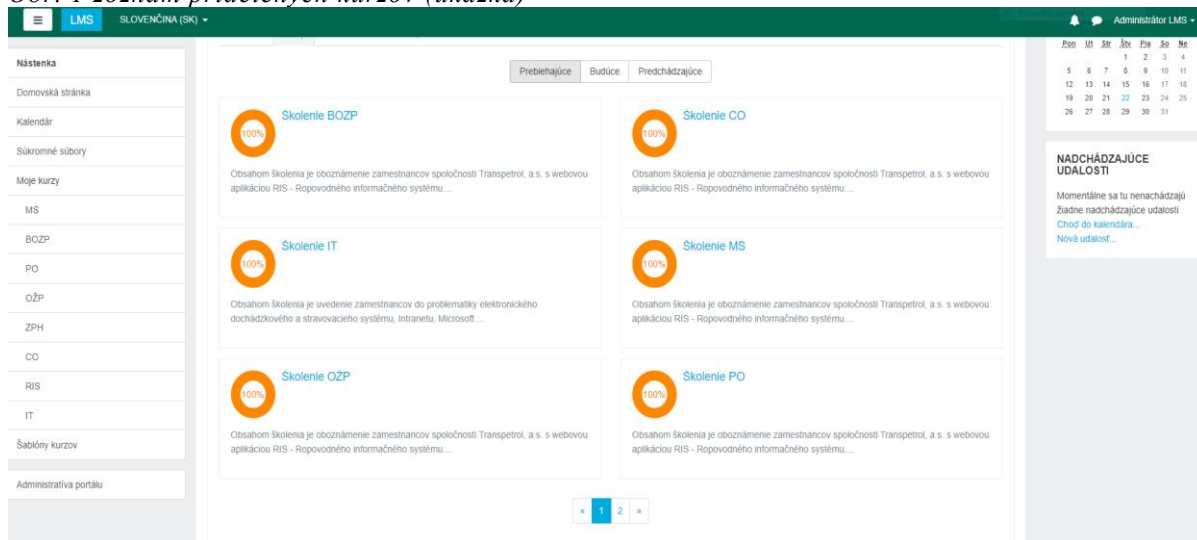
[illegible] zoznam pridelených kurzov (ukážka)

LMS
SLOVENČINA (SK)
Administrátor LMS

Nástenka
Domovská stránka
Kalendár
Súkromné súbory
Moje kurzy
MS
BOZP
PO
OŽP
ZPH
CO
RIS
IT
Šablóny kurzov
Administratíva portálu

Prebiehajúce
Budúce
Predchádzajúce

Školenie BOZP
100%
Obsahom školenia je oboznámenie zamestnancov spoločnosti Transpetrol, a.s. s webovou aplikáciou RIS - Ropovodného informačného systému....

Školenie CO
100%
Obsahom školenia je oboznámenie zamestnancov spoločnosti Transpetrol, a.s. s webovou aplikáciou RIS - Ropovodného informačného systému....

Školenie IT
100%
Obsahom školenia je uvedenie zamestnancov do problematiky elektronického dochádzkového a stravovacieho systému, Intranetu, Microsoft ...

Školenie MS
100%
Obsahom školenia je oboznámenie zamestnancov spoločnosti Transpetrol, a.s. s webovou aplikáciou RIS - Ropovodného informačného systému....

Školenie OŽP
100%
Obsahom školenia je oboznámenie zamestnancov spoločnosti Transpetrol, a.s. s webovou aplikáciou RIS - Ropovodného informačného systému....

Školenie PO
100%
Obsahom školenia je oboznámenie zamestnancov spoločnosti Transpetrol, a.s. s webovou aplikáciou RIS - Ropovodného informačného systému....

« 1 2 »

| Pon | Ut | Str | Štv | Pia | So | Ne |
|---|---|---|---|---|---|---|
| | | | 1 | 2 | 3 | 4 |
| 5 | 6 | 7 | 8 | 9 | 10 | 11 |
| 12 | 13 | 14 | 15 | 16 | 17 | 18 |
| 19 | 20 | 21 | 22 | 23 | 24 | 25 |
| 26 | 27 | 28 | 29 | 30 | 31 | |

NADCHÁDZAJÚCE UDALOSTI
Momentálne sa tu nenachádzajú žiadne nadchádzajúce udalosti
Choď do kalendára...
Nová udalosť...